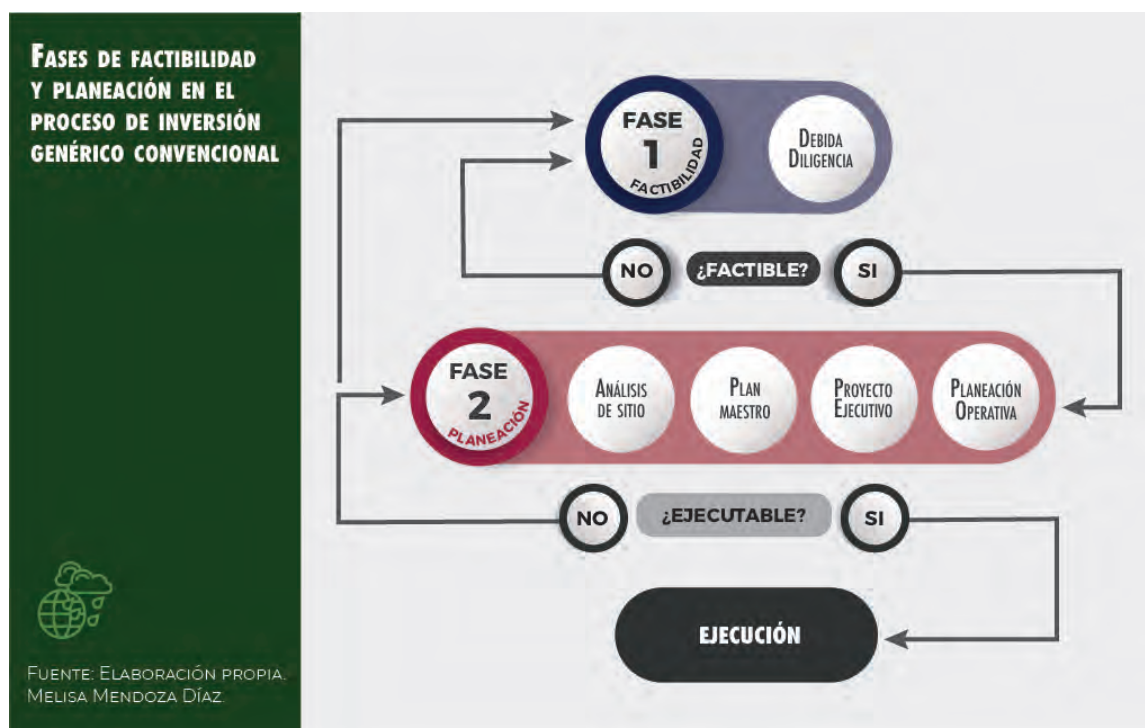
Fases de factibilidad y planeación en el proceso de inversión genérico convencional

Fuente: Elaboración propia. Melisa Mendoza Díaz.

FASE 1 FACTIBILIDAD

Debida Diligencia

NO ¿FACTIBLE? SI

FASE 2 PLANEACIÓN

Análisis de sitio

Plan maestro

Proyecto Ejecutivo

Planeación Operativa

NO ¿EJECUTABLE? SI

EJECUCIÓN